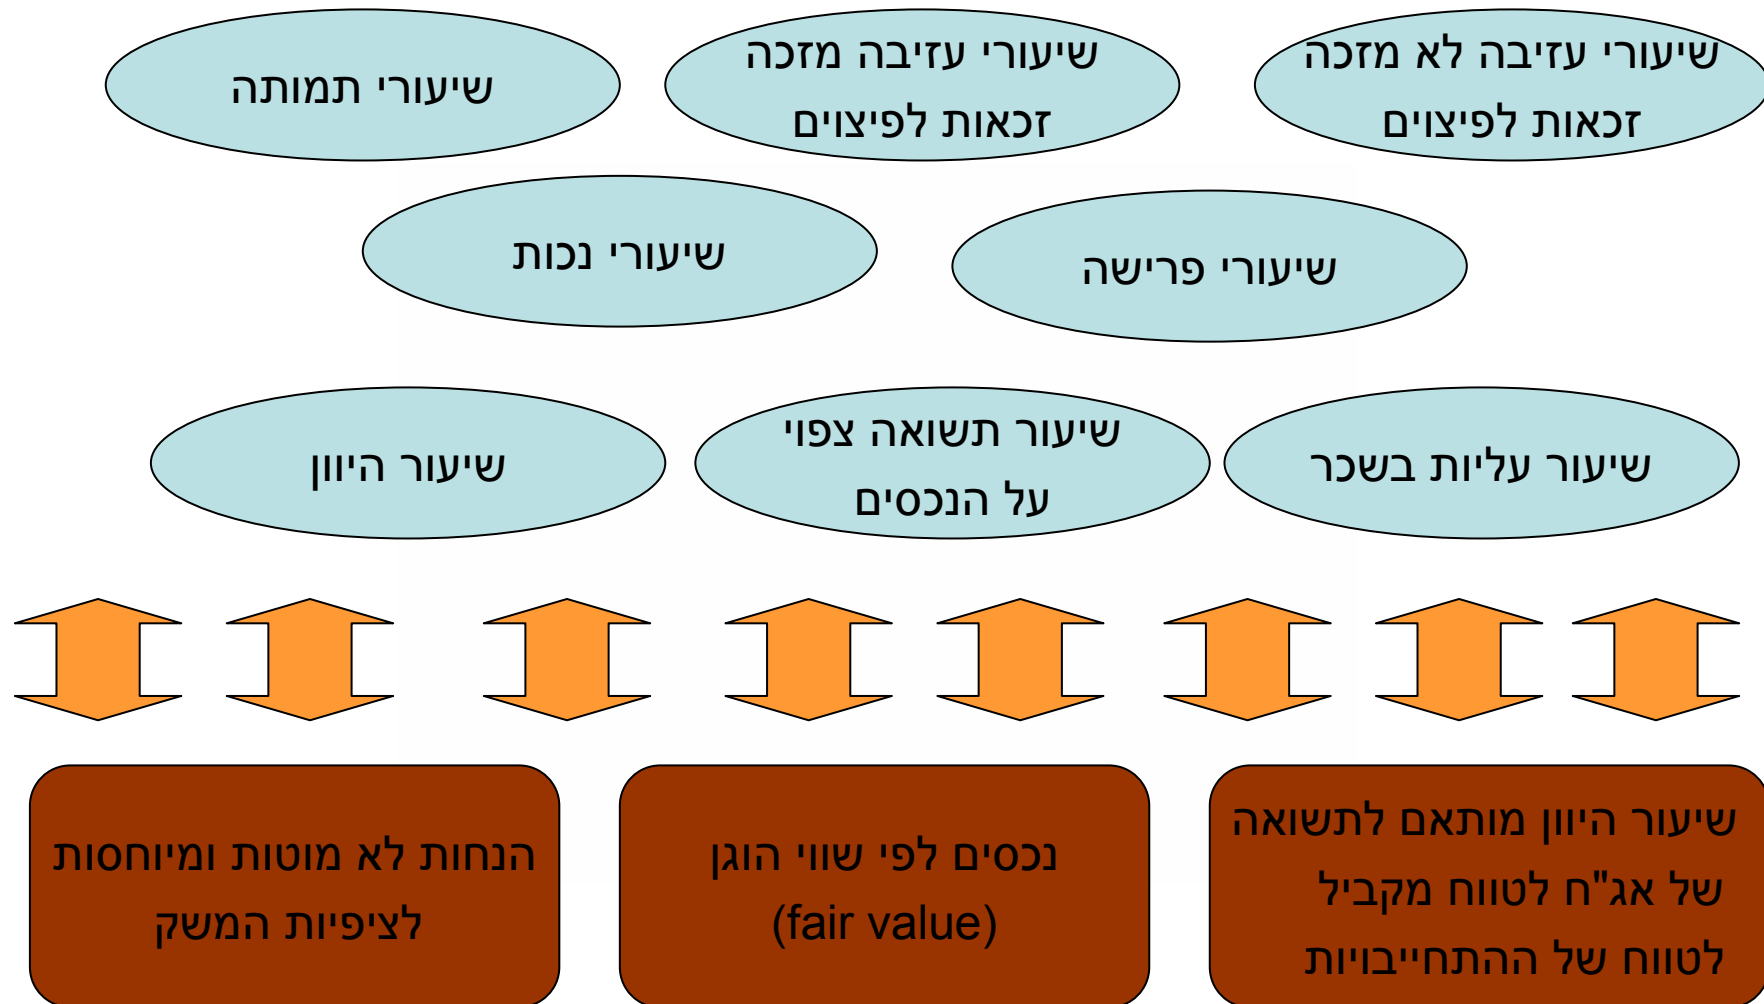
שיעורי עזיבה לא מזכה זכאות לפיצוים

שיעורי עזיבה מזכה זכאות לפיצוים

שיעורי תמותה

שיעורי פרישה

שיעורי נכות

שיעור עליות בשכר

שיעור תשואה צפוי על הנכסים

שיעור היוון

שיעור היוון מותאם לתשואה של אג"ח לטווח מקביל לטווח של ההתחייבויות

נכסים לפי שווי הוגן (fair value)

הנחות לא מוטות ומיוחסות לציפיות המשק